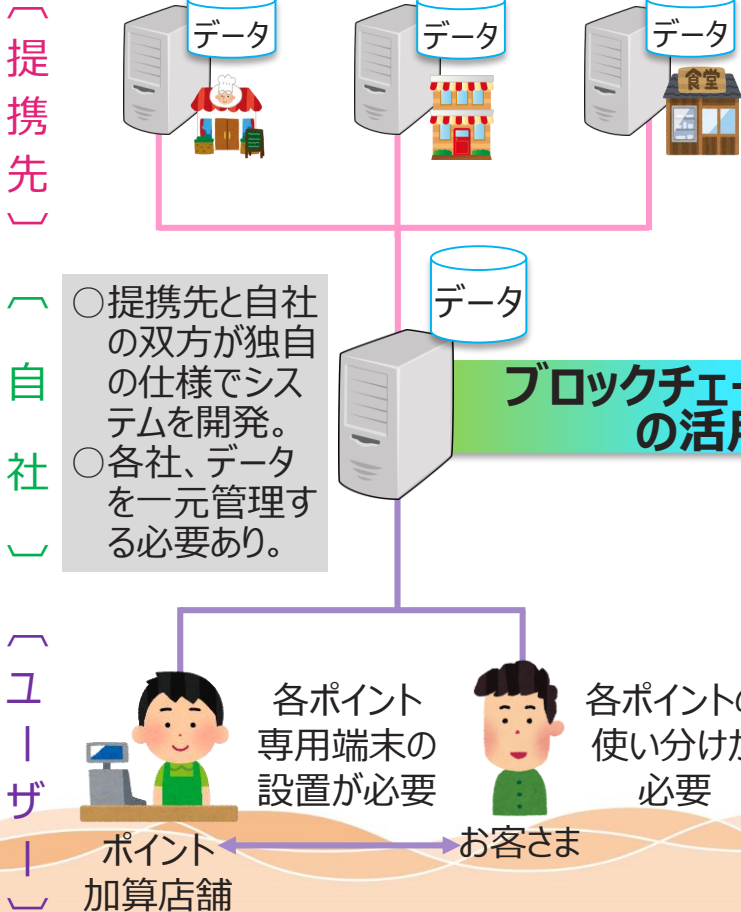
︵提携先︶

データ

データ

データ

食堂

︵自社︶

○提携先と自社の双方が独自の仕様でシステムを開発。
○各社、データを一元管理する必要あり。

データ

ブロックチェー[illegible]
の活用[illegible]

︵ユーザー︶

各ポイント
専用端末の
設置が必要

各ポイントの
使い分けが
必要

ポイント
加算店舗

お客さま